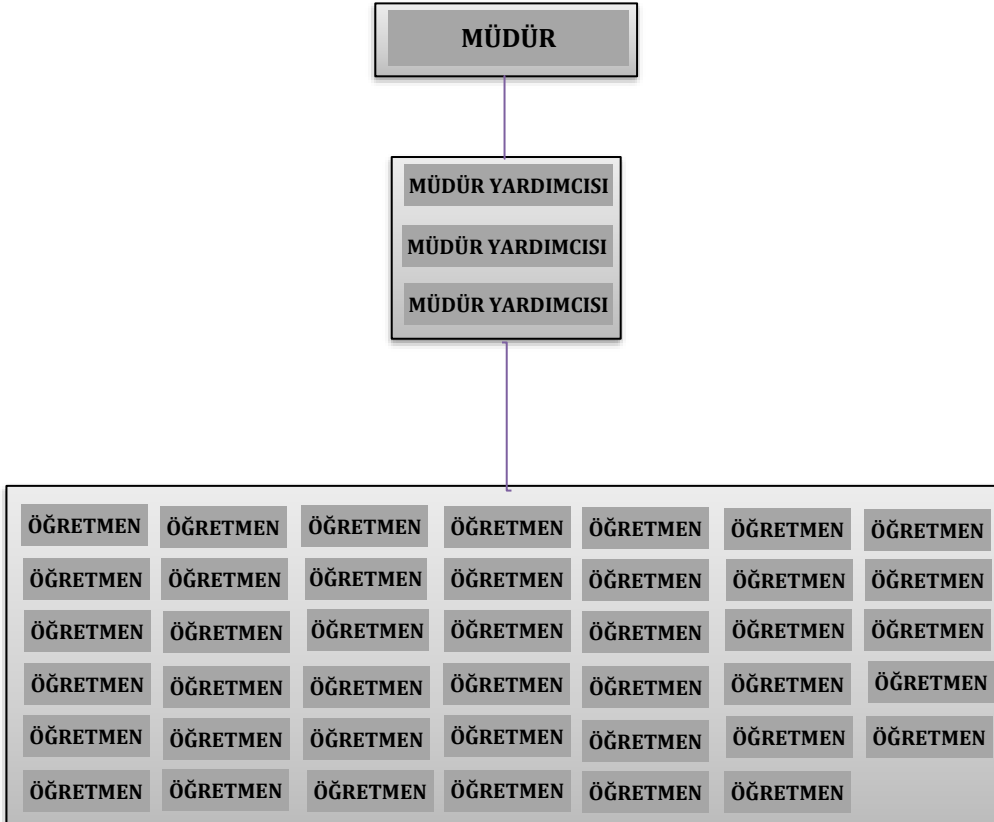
MÜDÜR

MÜDÜR YARDIMCISI

MÜDÜR YARDIMCISI

MÜDÜR YARDIMCISI

ÖĞRETMEN ÖĞRETMEN ÖĞRETMEN ÖĞRETMEN ÖĞRETMEN ÖĞRETMEN ÖĞRETMEN

ÖĞRETMEN ÖĞRETMEN ÖĞRETMEN ÖĞRETMEN ÖĞRETMEN ÖĞRETMEN ÖĞRETMEN

ÖĞRETMEN ÖĞRETMEN ÖĞRETMEN ÖĞRETMEN ÖĞRETMEN ÖĞRETMEN ÖĞRETMEN

ÖĞRETMEN ÖĞRETMEN ÖĞRETMEN ÖĞRETMEN ÖĞRETMEN ÖĞRETMEN ÖĞRETMEN

ÖĞRETMEN ÖĞRETMEN ÖĞRETMEN ÖĞRETMEN ÖĞRETMEN ÖĞRETMEN ÖĞRETMEN

ÖĞRETMEN ÖĞRETMEN ÖĞRETMEN ÖĞRETMEN ÖĞRETMEN ÖĞRETMEN